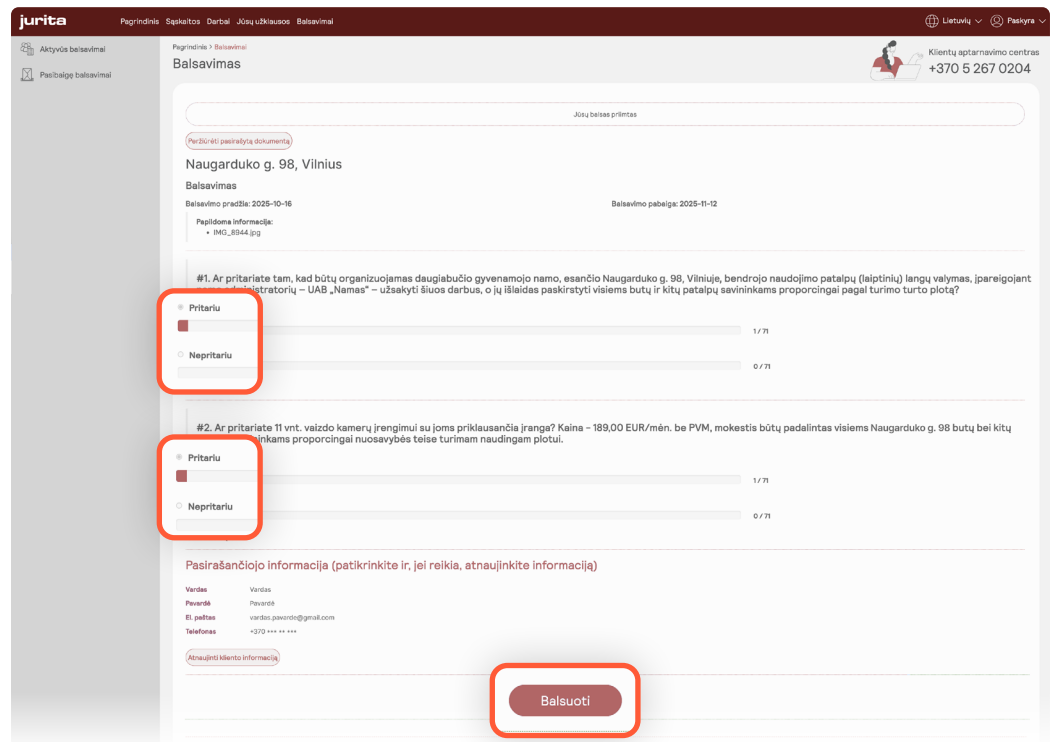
jurita Pagrindinis Sąskaitos Darbai Jūsų užklausos Balsavimai

Lietuvių Paskyra

Aktyvūs balsavimai
Pasibaigę balsavimai

Pagrindinis > Balsavimai
Balsavimas

Klientų aptarnavimo centras
+370 5 267 0204

Jūsų balsas priimtas

Peržiūrėti pasirašytą dokumentą

Naugarduko g. 98, Vilnius

Balsavimas

Balsavimo pradžia: 2025-10-16

Balsavimo pabaiga: 2025-11-12

Papildoma informacija:
• IMG_8944.jpg

#1. Ar pritariate tam, kad būtų organizuojamas daugiabučio gyvenamojo namo, esančio Naugarduko g. 98, Vilniuje, bendrojo naudojimo patalpų (laiptinių) langų valymas, įpareigojant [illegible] administratorių – UAB „Namas" – užsakyti šiuos darbus, o jų išlaidas paskirstyti visiems butų ir kitų patalpų savininkams proporcingai pagal turimo turto plotą?

Pritariu
1 / 71

Nepritariu
0 / 71

#2. Ar pritariate 11 vnt. vaizdo kamerų įrengimui su joms priklausančia įranga? Kaina – 189,00 EUR/mėn. be PVM, mokestis būtų padalintas visiems Naugarduko g. 98 butų bei kitų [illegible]inkams proporcingai nuosavybės teise turimam naudingam plotui.

Pritariu
1 / 71

Nepritariu
0 / 71

Pasirašančiojo informacija (patikrinkite ir, jei reikia, atnaujinkite informaciją)

Vardas Vardas
Pavardė Pavardė
El. paštas vardas.pavarde@gmail.com
Telefonas +370 *** ** ***

Atnaujinti kliento informaciją

Balsuoti